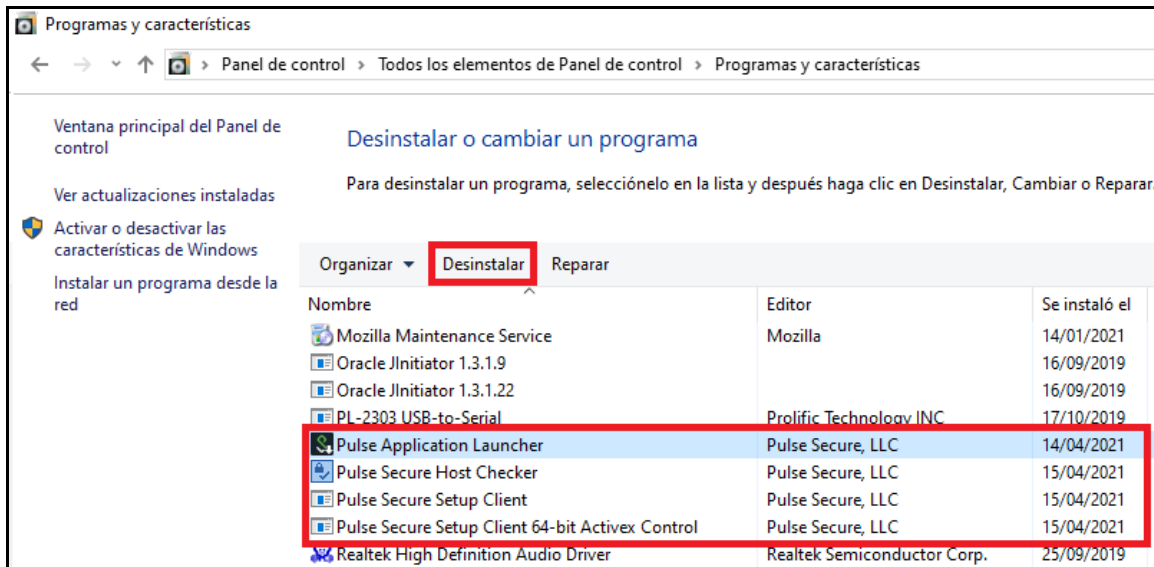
Programas y características

Panel de control › Todos los elementos de Panel de control › Programas y características

Ventana principal del Panel de control

Ver actualizaciones instaladas

Activar o desactivar las características de Windows

Instalar un programa desde la red

Desinstalar o cambiar un programa

Para desinstalar un programa, selecciónelo en la lista y después haga clic en Desinstalar, Cambiar o Reparar.

Organizar ▾ Desinstalar Reparar

| Nombre | Editor | Se instaló el |
|---|---|---|
| Mozilla Maintenance Service | Mozilla | 14/01/2021 |
| Oracle JInitiator 1.3.1.9 | | 16/09/2019 |
| Oracle JInitiator 1.3.1.22 | | 16/09/2019 |
| PL-2303 USB-to-Serial | Prolific Technology INC | 17/10/2019 |
| Pulse Application Launcher | Pulse Secure, LLC | 14/04/2021 |
| Pulse Secure Host Checker | Pulse Secure, LLC | 15/04/2021 |
| Pulse Secure Setup Client | Pulse Secure, LLC | 15/04/2021 |
| Pulse Secure Setup Client 64-bit Activex Control | Pulse Secure, LLC | 15/04/2021 |
| Realtek High Definition Audio Driver | Realtek Semiconductor Corp. | 25/09/2019 |